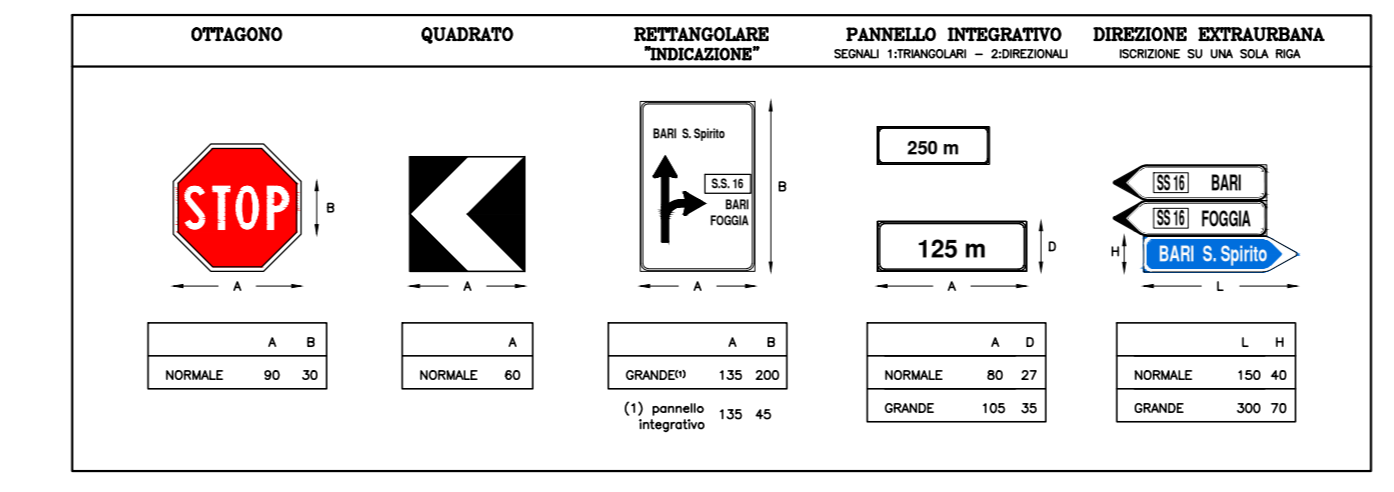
OTTAGONO

QUADRATO

RETTANGOLARE "INDICAZIONE"

PANNELLO INTEGRATIVO
SEGNALI 1:TRIANGOLARI – 2:DIREZIONALI

DIREZIONE EXTRAURBANA
ISCRIZIONE SU UNA SOLA RIGA

STOP

B

A

A

BARI S. Spirito

S.S. 16

BARI
FOGGIA

B

A

250 m

125 m

D

A

SS 16 BARI

SS 16 FOGGIA

H

BARI S. Spirito

L

| | A | B |
|---|---|---|
| NORMALE | 90 | 30 |

| | A |
|---|---|
| NORMALE | 60 |

| | A | B |
|---|---|---|
| GRANDE(1) | 135 | 200 |

(1) pannello integrativo 135 45

| | A | D |
|---|---|---|
| NORMALE | 80 | 27 |
| GRANDE | 105 | 35 |

| | L | H |
|---|---|---|
| NORMALE | 150 | 40 |
| GRANDE | 300 | 70 |